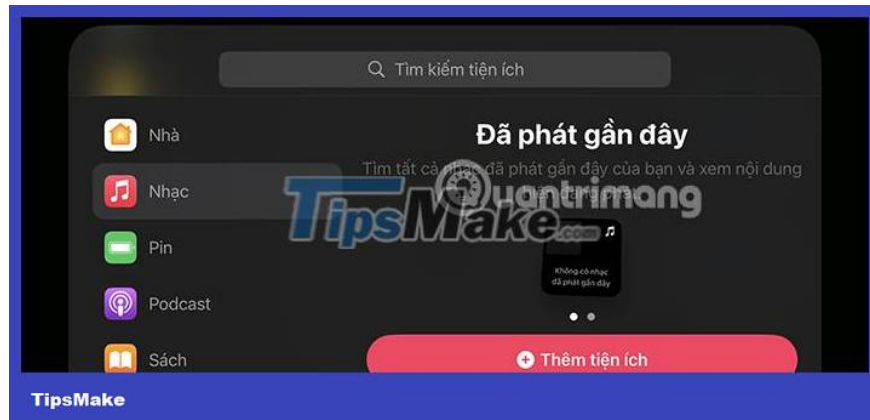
Tìm kiếm tiện ích

Nhà

Nhạc

Pin

Podcast

Sách

Đã phát gần đây

Tìm tất cả nhạc đã phát gần đây của bạn và xem nội dung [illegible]

TipsMake.com

Quantrimang

Không có nhạc đã phát gần đây

Thêm tiện ích

TipsMake